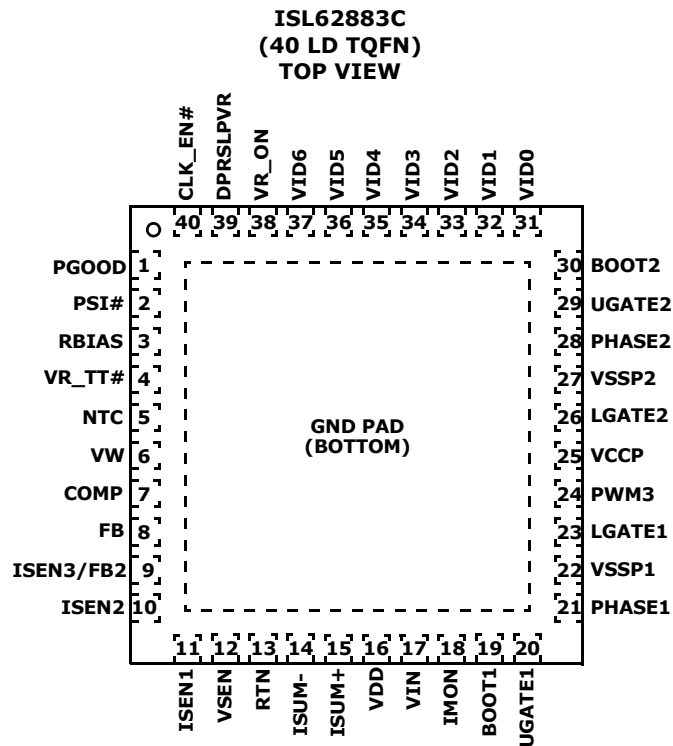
ISL62883C
(40 LD TQFN)
TOP VIEW

CLK_EN# 40
DPRSLPVR 39
VR_ON 38
VID6 37
VID5 36
VID4 35
VID3 34
VID2 33
VID1 32
VID0 31

PGOOD 1
PSI# 2
RBIAS 3
VR_TT# 4
NTC 5
VW 6
COMP 7
FB 8
ISEN3/FB2 9
ISEN2 10

GND PAD
(BOTTOM)

30 BOOT2
29 UGATE2
28 PHASE2
27 VSSP2
26 LGATE2
25 VCCP
24 PWM3
23 LGATE1
22 VSSP1
21 PHASE1

11 ISEN1
12 VSEN
13 RTN
14 ISUM-
15 ISUM+
16 VDD
17 VIN
18 IMON
19 BOOT1
20 UGATE1